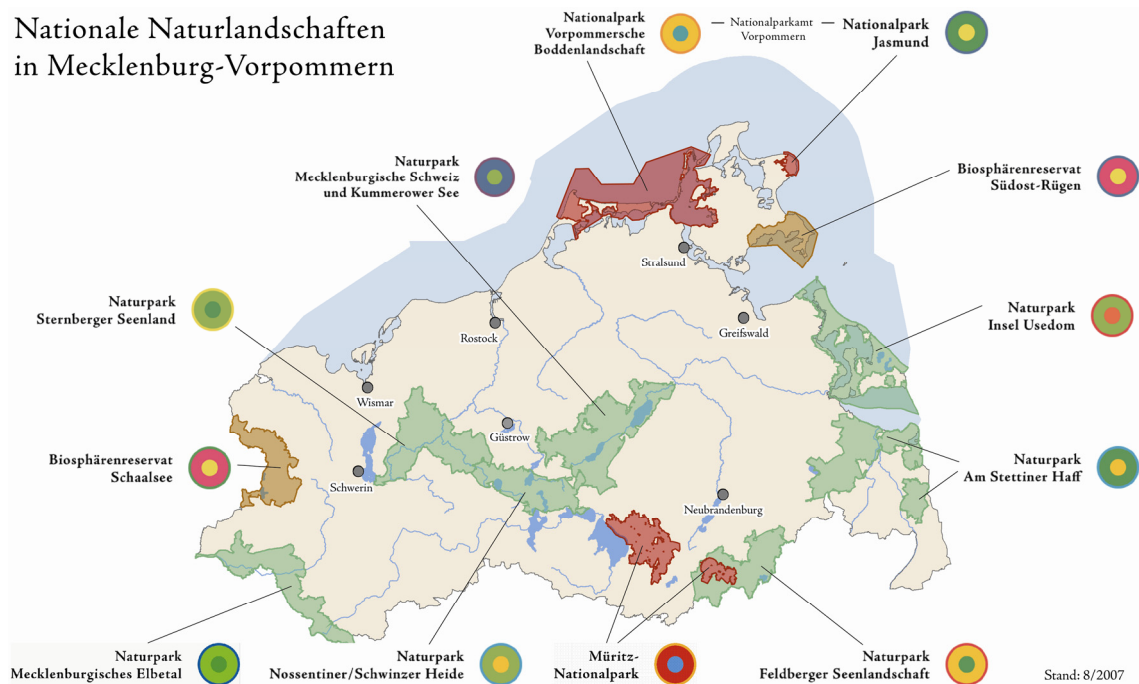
Nationale Naturlandschaften
in Mecklenburg-Vorpommern

Nationalpark
Vorpommersche
Boddenlandschaft

— Nationalparkamt
Vorpommern —

Nationalpark
Jasmund

Naturpark
Mecklenburgische Schweiz
und Kummerower See

Biosphärenreservat
Südost-Rügen

Stralsund

Naturpark
Sternberger Seenland

Rostock

Greifswald

Naturpark
Insel Usedom

Wismar

Güstrow

Biosphärenreservat
Schaalsee

Schwerin

Naturpark
Am Stettiner Haff

Neubrandenburg

Naturpark
Mecklenburgisches Elbetal

Naturpark
Nossentiner/Schwinzer Heide

Müritz-
Nationalpark

Naturpark
Feldberger Seenlandschaft

Stand: 8/2007